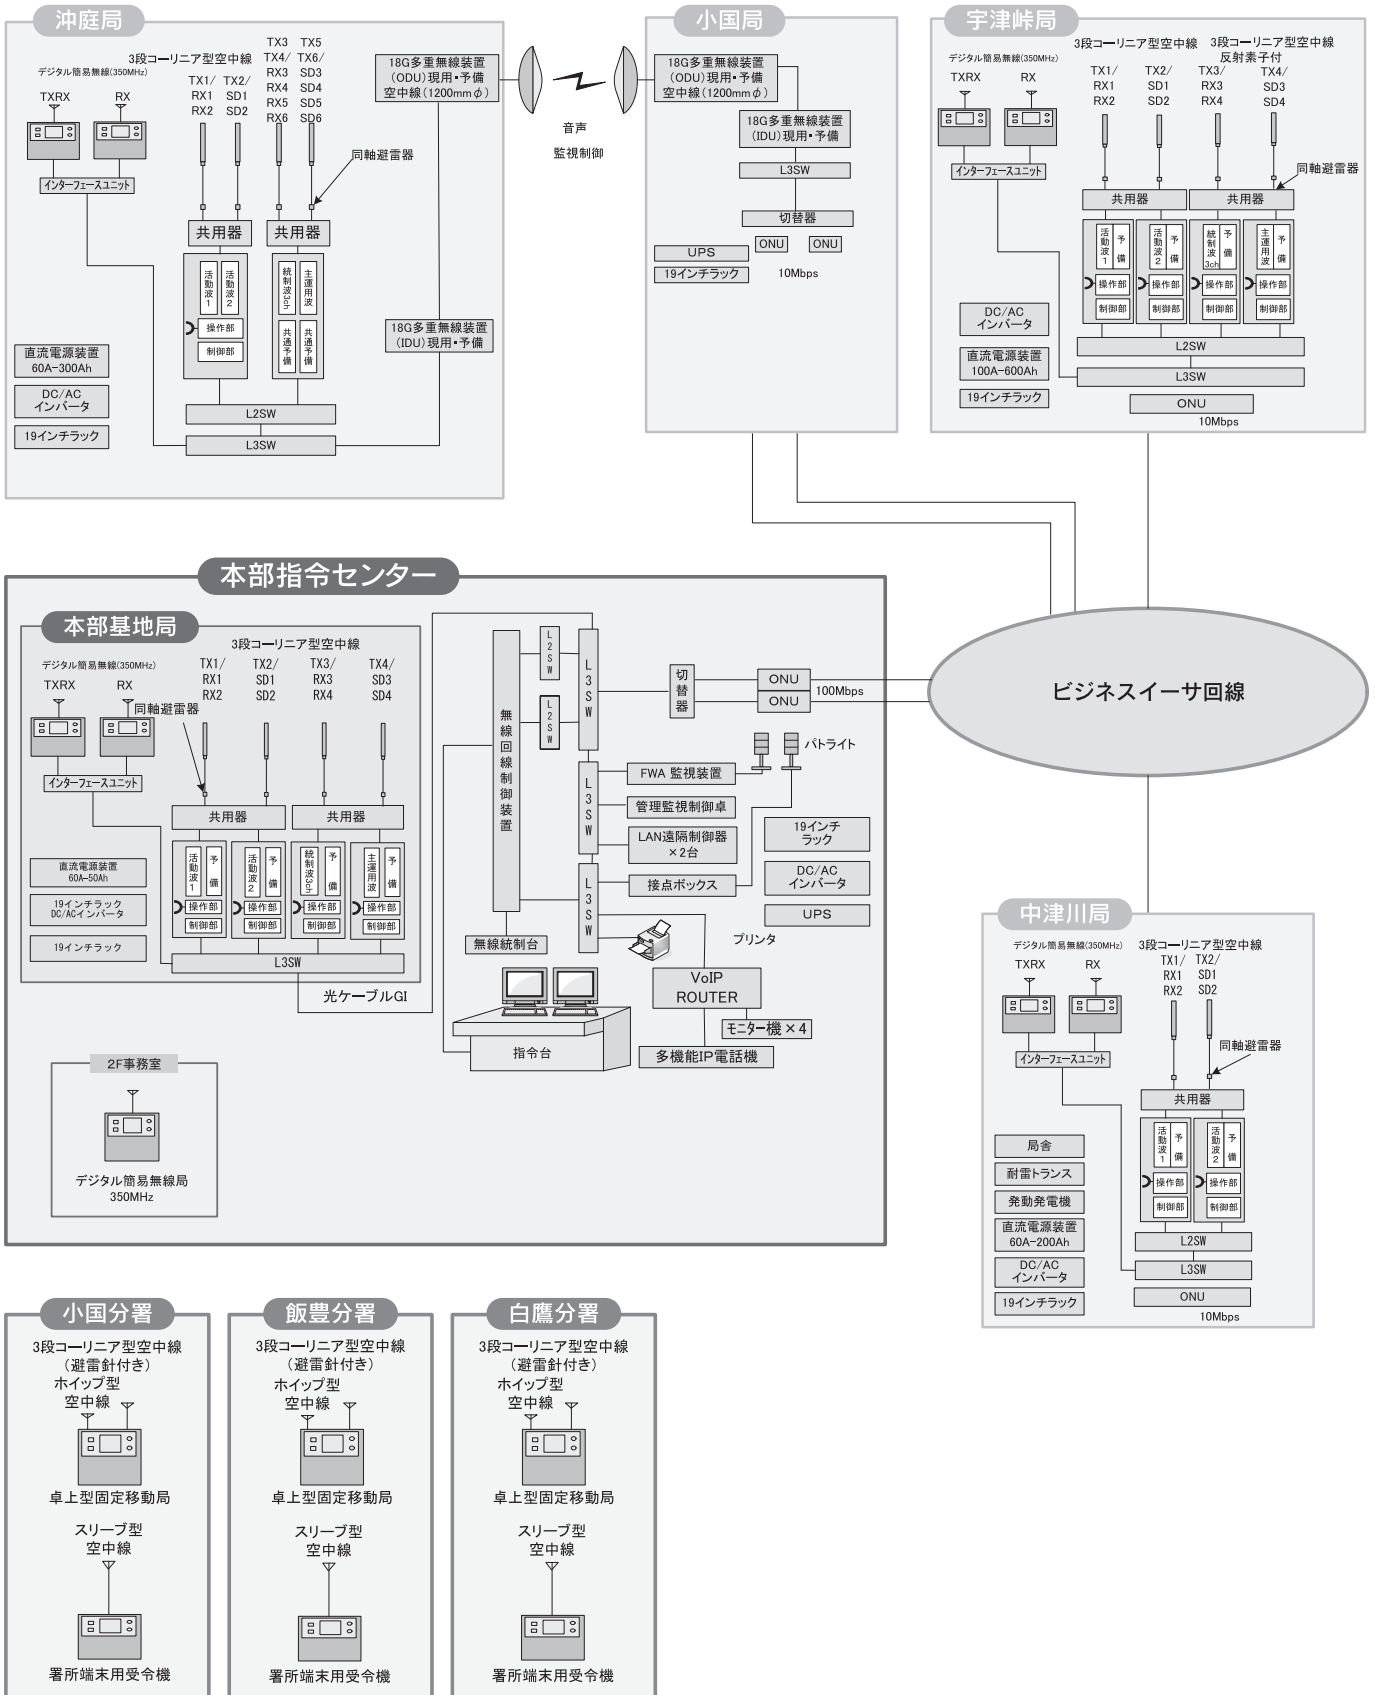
沖庭局

デジタル簡易無線(350MHz)
TXRX RX
インターフェースユニット
3段コーリニア型空中線
TX1/ RX1 RX2
TX2/ SD1 SD2
TX3 TX4/ RX3 RX4 RX5 RX6
TX5 TX6/ SD3 SD4 SD5 SD6
同軸避雷器
共用器 共用器
活動波1 活動波2
統制波3ch 主運用波
共通予備 共通予備
操作部
制御部
18G多重無線装置(ODU)現用・予備 空中線(1200mmφ)
18G多重無線装置(IDU)現用・予備
直流電源装置 60A−300Ah
DC/AC インバータ
19インチラック
L2SW
L3SW

音声
監視制御

小国局

18G多重無線装置(ODU)現用・予備 空中線(1200mmφ)
18G多重無線装置(IDU)現用・予備
L3SW
切替器
UPS
ONU ONU
19インチラック
10Mbps

宇津峠局

デジタル簡易無線(350MHz)
TXRX RX
インターフェースユニット
3段コーリニア型空中線
3段コーリニア型空中線 反射素子付
TX1/ RX1 RX2
TX2/ SD1 SD2
TX3/ RX3 RX4
TX4/ SD3 SD4
同軸避雷器
共用器 共用器
活動波1 予備
活動波2 予備
統制波3ch 予備
主運用波 予備
操作部 操作部 操作部 操作部
制御部 制御部 制御部 制御部
DC/AC インバータ
直流電源装置 100A−600Ah
19インチラック
L2SW
L3SW
ONU
10Mbps

本部指令センター

本部基地局

3段コーリニア型空中線
デジタル簡易無線(350MHz)
TXRX RX
TX1/ RX1 RX2
TX2/ SD1 SD2
TX3/ RX3 RX4
TX4/ SD3 SD4
同軸避雷器
インターフェースユニット
共用器 共用器
活動波1 予備
活動波2 予備
統制波3ch 予備
主運用波 予備
操作部 操作部 操作部 操作部
制御部 制御部 制御部 制御部
直流電源装置 60A−50Ah
19インチラック DC/ACインバータ
19インチラック
L3SW
光ケーブルGI

無線回線制御装置
L2SW L2SW
L3SW L3SW L3SW
切替器
ONU ONU
100Mbps
パトライト
FWA 監視装置
管理監視制御卓
LAN遠隔制御器 ×2台
接点ボックス
19インチラック
DC/AC インバータ
UPS
無線統制台
プリンタ
VoIP ROUTER
モニター機×4
指令台
多機能IP電話機

2F事務室
デジタル簡易無線局 350MHz

ビジネスイーサ回線

中津川局

デジタル簡易無線(350MHz)
TXRX RX
3段コーリニア型空中線
TX1/ RX1 RX2
TX2/ SD1 SD2
インターフェースユニット
同軸避雷器
共用器
活動波1 予備
活動波2 予備
操作部 操作部
制御部 制御部
局舎
耐雷トランス
発動発電機
直流電源装置 60A−200Ah
DC/AC インバータ
19インチラック
L2SW
L3SW
ONU
10Mbps

小国分署
3段コーリニア型空中線 (避雷針付き)
ホイップ型 空中線
卓上型固定移動局
スリーブ型 空中線
署所端末用受令機

飯豊分署
3段コーリニア型空中線 (避雷針付き)
ホイップ型 空中線
卓上型固定移動局
スリーブ型 空中線
署所端末用受令機

白鷹分署
3段コーリニア型空中線 (避雷針付き)
ホイップ型 空中線
卓上型固定移動局
スリーブ型 空中線
署所端末用受令機